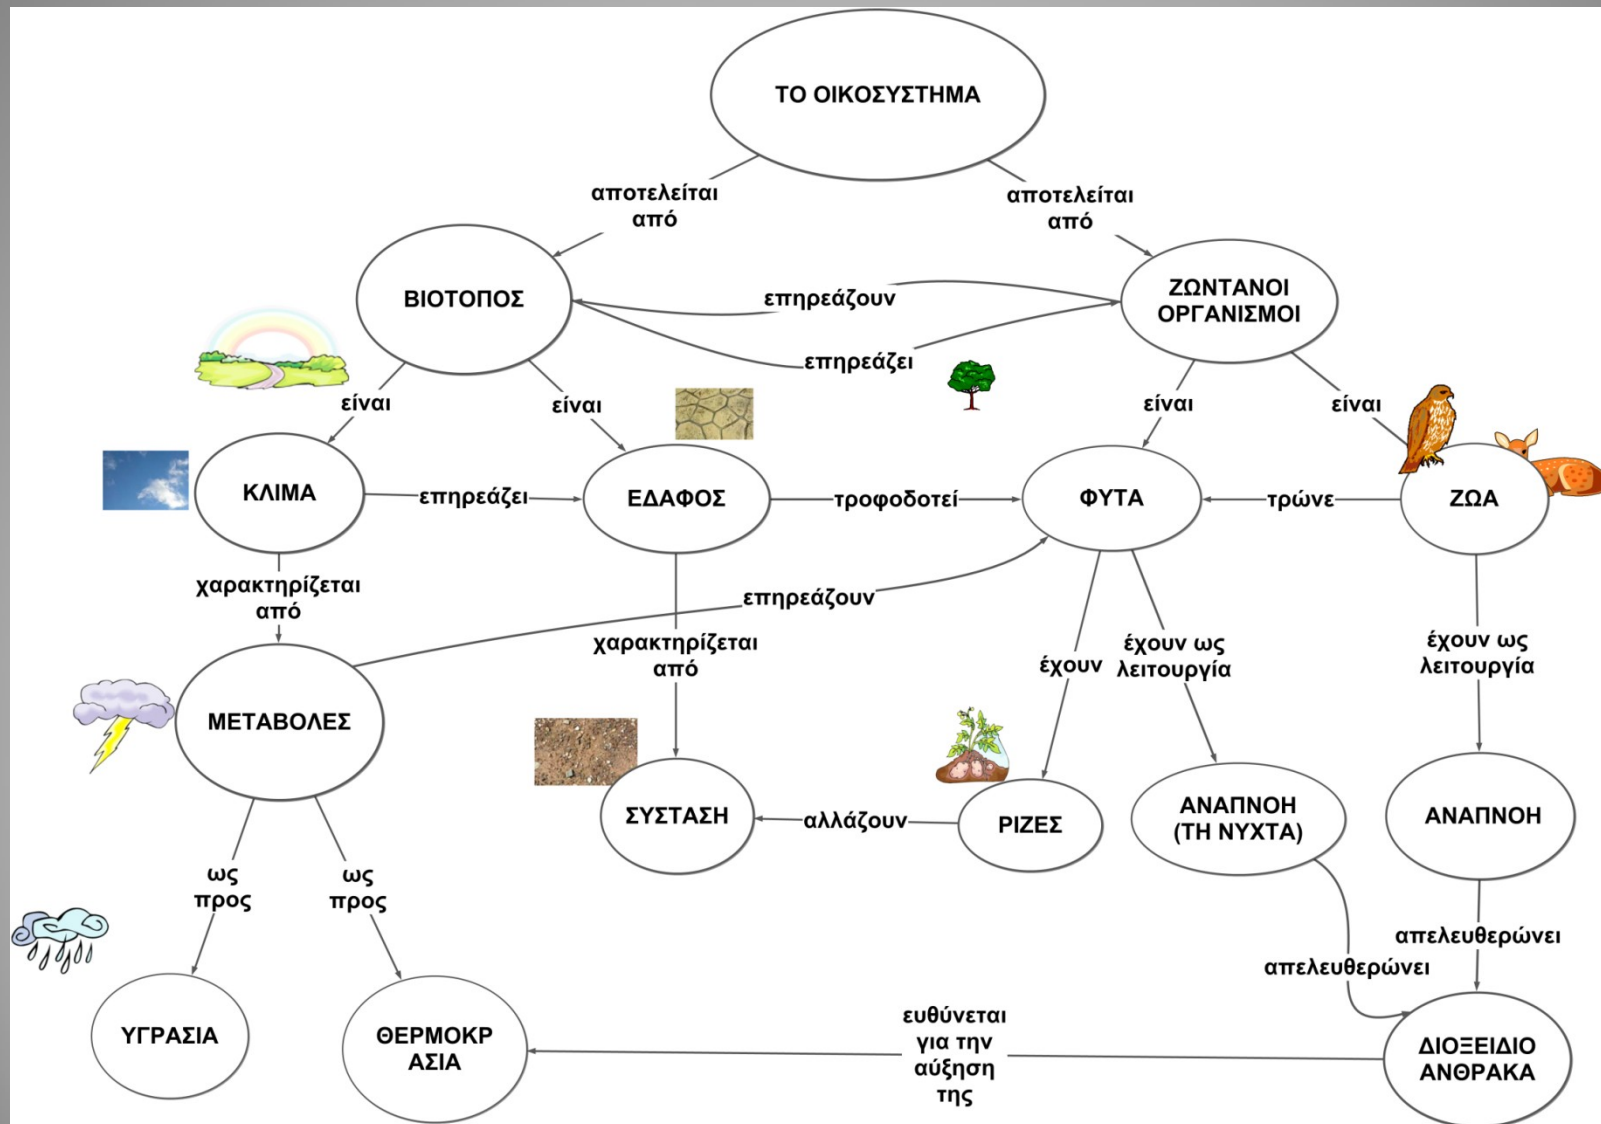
ΤΟ ΟΙΚΟΣΥΣΤΗΜΑ

αποτελείται από

αποτελείται από

ΒΙΟΤΟΠΟΣ

επηρεάζουν

ΖΩΝΤΑΝΟΙ ΟΡΓΑΝΙΣΜΟΙ

επηρεάζει

είναι

είναι

είναι

είναι

ΚΛΙΜΑ

επηρεάζει

ΕΔΑΦΟΣ

τροφοδοτεί

ΦΥΤΑ

τρώνε

ΖΩΑ

χαρακτηρίζεται από

επηρεάζουν

χαρακτηρίζεται από

έχουν

έχουν ως λειτουργία

έχουν ως λειτουργία

ΜΕΤΑΒΟΛΕΣ

ΣΥΣΤΑΣΗ

αλλάζουν

ΡΙΖΕΣ

ΑΝΑΠΝΟΗ (ΤΗ ΝΥΧΤΑ)

ΑΝΑΠΝΟΗ

ως προς

ως προς

απελευθερώνει

απελευθερώνει

ΥΓΡΑΣΙΑ

ΘΕΡΜΟΚΡΑΣΙΑ

ευθύνεται για την αύξηση της

ΔΙΟΞΕΙΔΙΟ ΑΝΘΡΑΚΑ